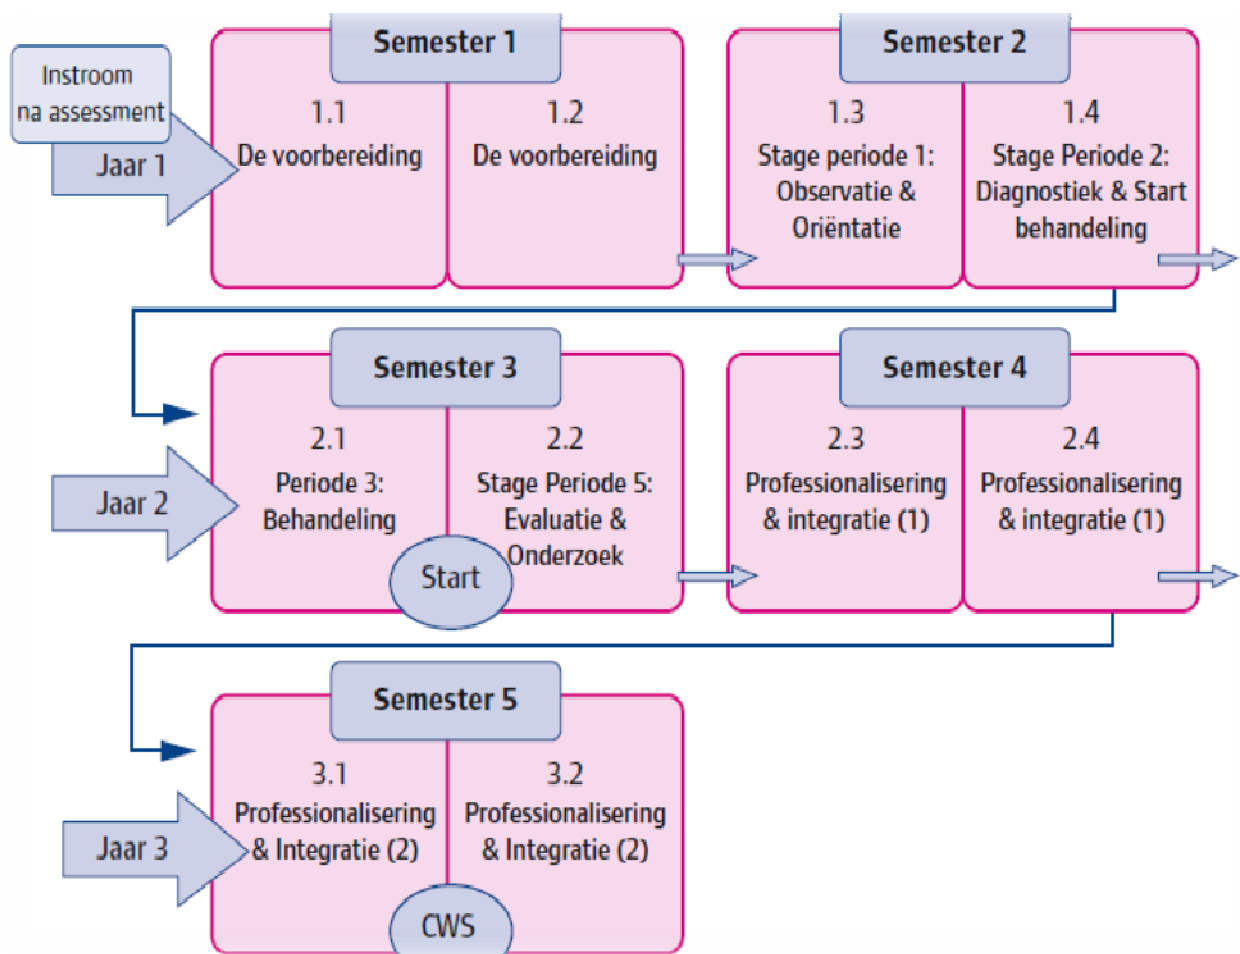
Instroom na assessment

Jaar 1

Semester 1

1.1
De voorbereiding

1.2
De voorbereiding

Semester 2

1.3
Stage periode 1: Observatie & Oriëntatie

1.4
Stage Periode 2: Diagnostiek & Start behandeling

Jaar 2

Semester 3

2.1
Periode 3: Behandeling

Start

2.2
Stage Periode 5: Evaluatie & Onderzoek

Semester 4

2.3
Professionalisering & integratie (1)

2.4
Professionalisering & integratie (1)

Jaar 3

Semester 5

3.1
Professionalisering & Integratie (2)

CWS

3.2
Professionalisering & Integratie (2)